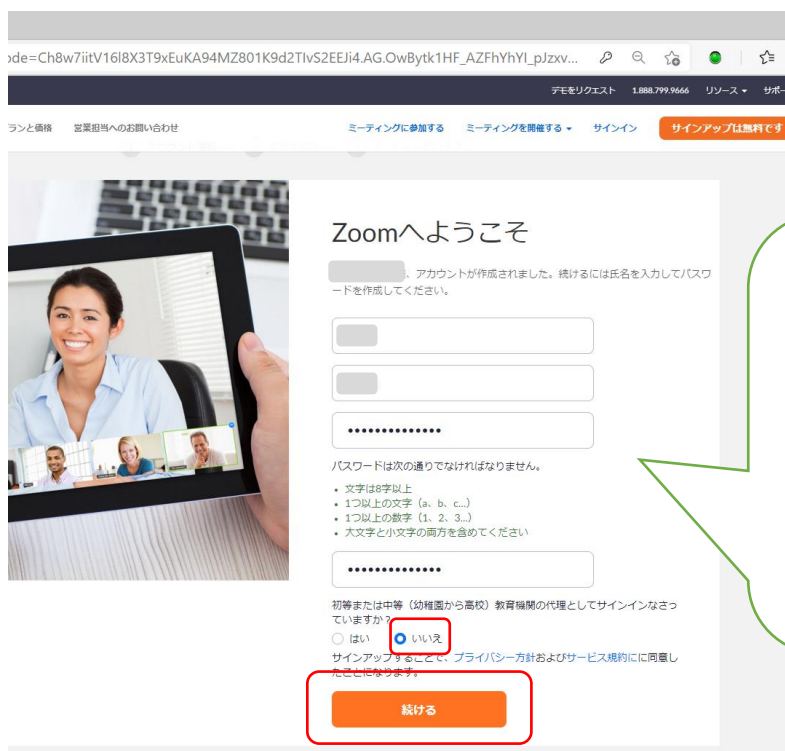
ode=Ch8w7iitV16l8X3T9xEuKA94MZ801K9d2TIvS2EEJi4.AG.OwBytk1HF_AZFhYhYI_pJzxv...

デモをリクエスト 1.888.799.9666 リソース ▾ サポー

ランと価格 営業担当へのお問い合わせ

ミーティングに参加する ミーティングを開催する ▾ サインイン サインアップは無料です

Zoomへようこそ

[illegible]、アカウントが作成されました。続けるには氏名を入力してパスワードを作成してください。

••••••••••••••

パスワードは次の通りでなければなりません。

• 文字は8字以上
• 1つ以上の文字（a、b、c...）
• 1つ以上の数字（1、2、3...）
• 大文字と小文字の両方を含めてください

••••••••••••••

初等または中等（幼稚園から高校）教育機関の代理としてサインインなさっていますか？

はい いいえ

サインアップすることで、プライバシー方針およびサービス規約にに同意したことになります。

続ける